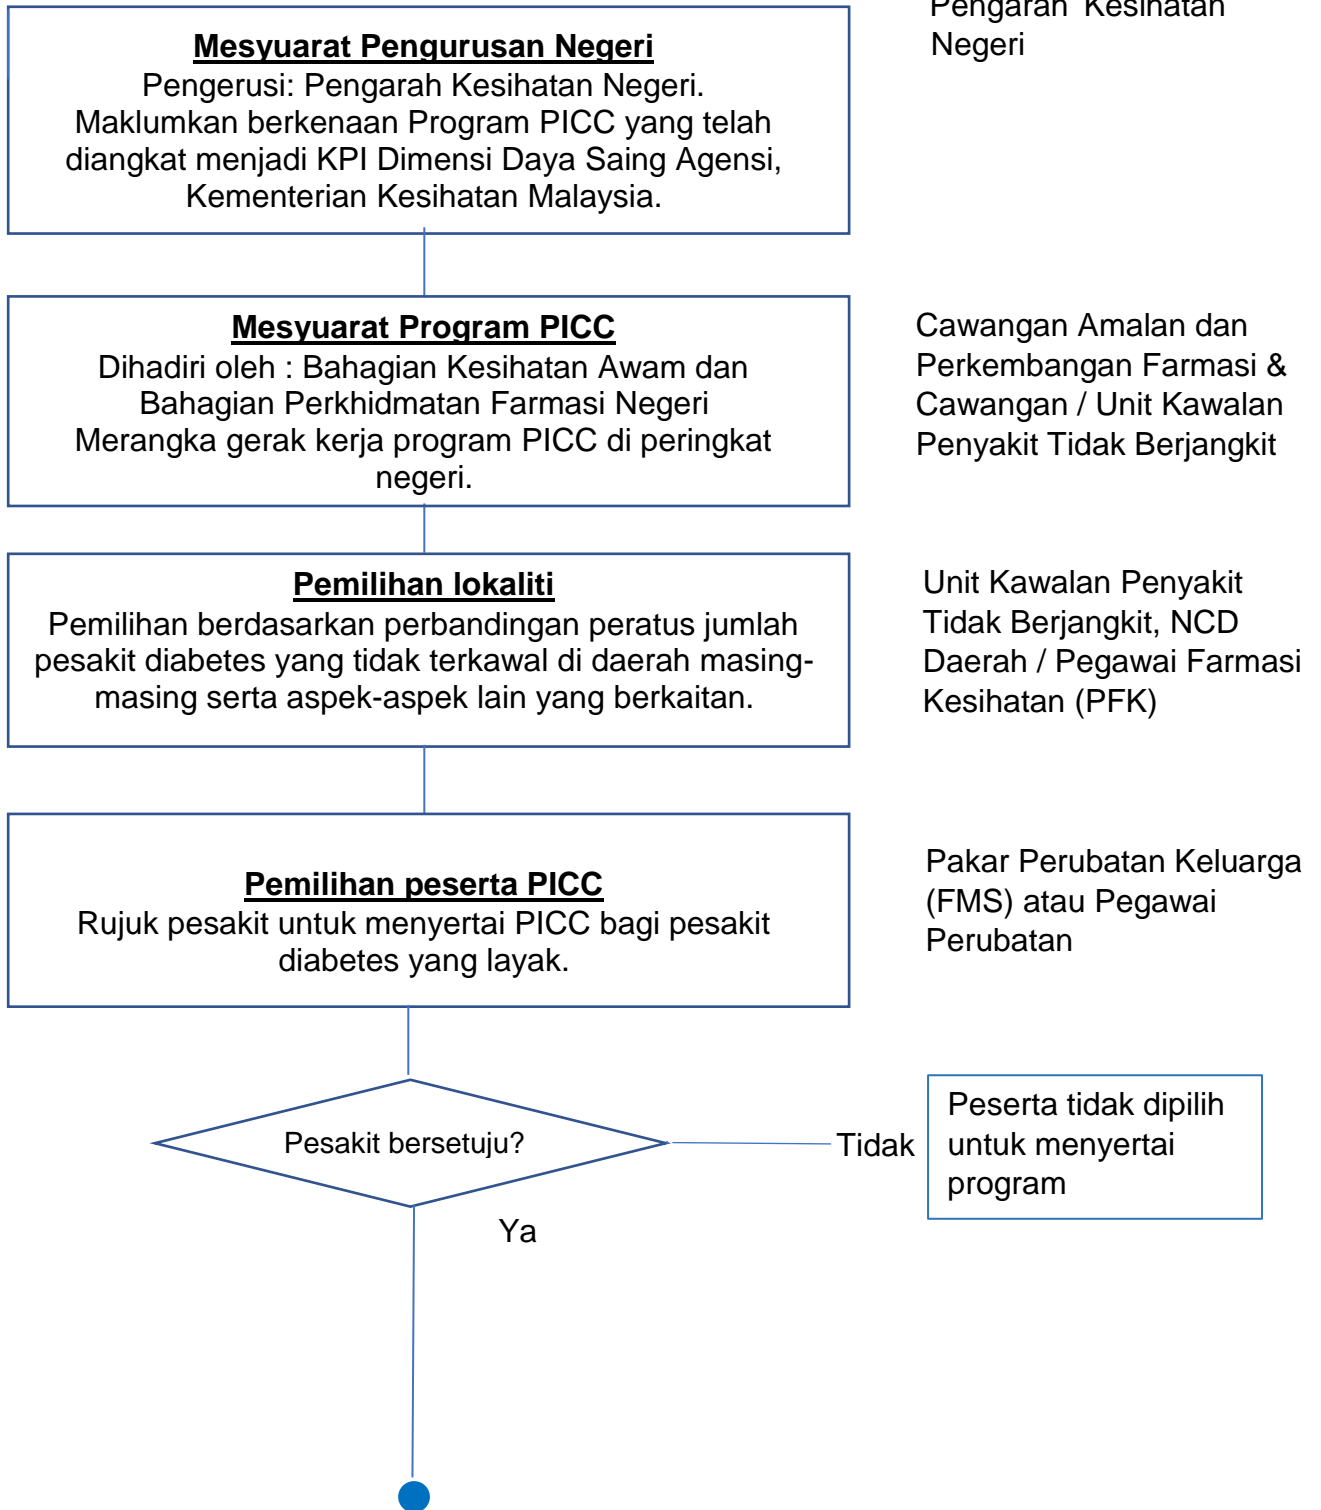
Mesyuarat Pengurusan Negeri
Pengerusi: Pengarah Kesihatan Negeri.
Maklumkan berkenaan Program PICC yang telah diangkat menjadi KPI Dimensi Daya Saing Agensi, Kementerian Kesihatan Malaysia.

Pengarah Kesihatan Negeri

Mesyuarat Program PICC
Dihadiri oleh : Bahagian Kesihatan Awam dan Bahagian Perkhidmatan Farmasi Negeri
Merangka gerak kerja program PICC di peringkat negeri.

Cawangan Amalan dan Perkembangan Farmasi & Cawangan / Unit Kawalan Penyakit Tidak Berjangkit

Pemilihan lokaliti
Pemilihan berdasarkan perbandingan peratus jumlah pesakit diabetes yang tidak terkawal di daerah masing-masing serta aspek-aspek lain yang berkaitan.

Unit Kawalan Penyakit Tidak Berjangkit, NCD Daerah / Pegawai Farmasi Kesihatan (PFK)

Pemilihan peserta PICC
Rujuk pesakit untuk menyertai PICC bagi pesakit diabetes yang layak.

Pakar Perubatan Keluarga (FMS) atau Pegawai Perubatan

Pesakit bersetuju?

Tidak

Peserta tidak dipilih untuk menyertai program

Ya